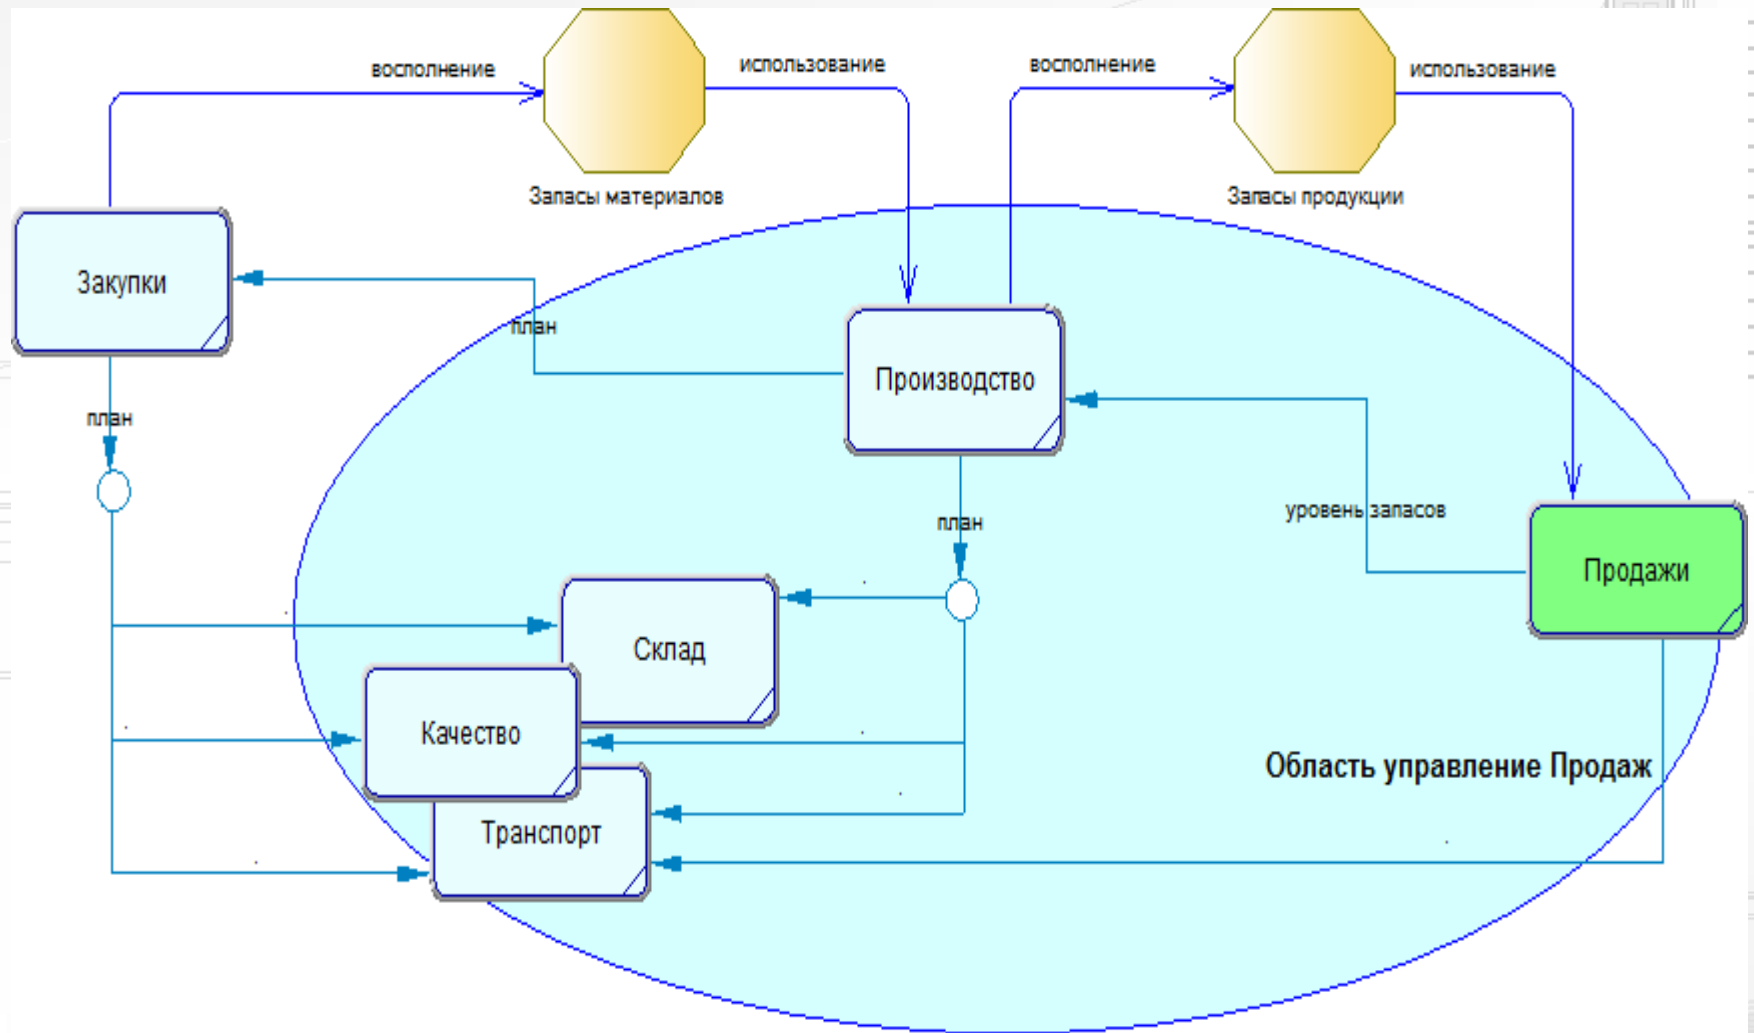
восполнение

использование

восполнение

использование

Запасы материалов

Запасы продукции

Закупки

план

Производство

план

план

уровень запасов

Продажи

Склад

Качество

Транспорт

Область управление Продаж